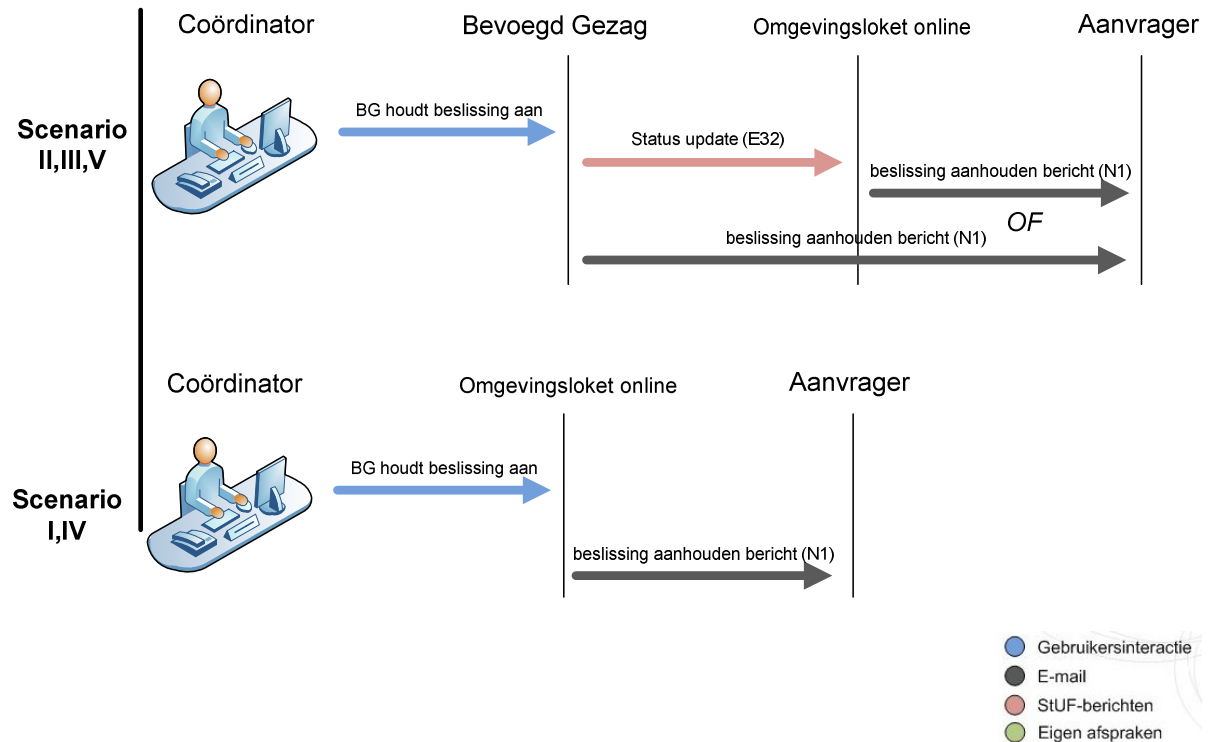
Scenario II,III,V

Coördinator

Bevoegd Gezag

Omgevingsloket online

Aanvrager

BG houdt beslissing aan

Status update (E32)

beslissing aanhouden bericht (N1)

OF

beslissing aanhouden bericht (N1)

Scenario I,IV

Coördinator

Omgevingsloket online

Aanvrager

BG houdt beslissing aan

beslissing aanhouden bericht (N1)

Gebruikersinteractie
E-mail
StUF-berichten
Eigen afspraken